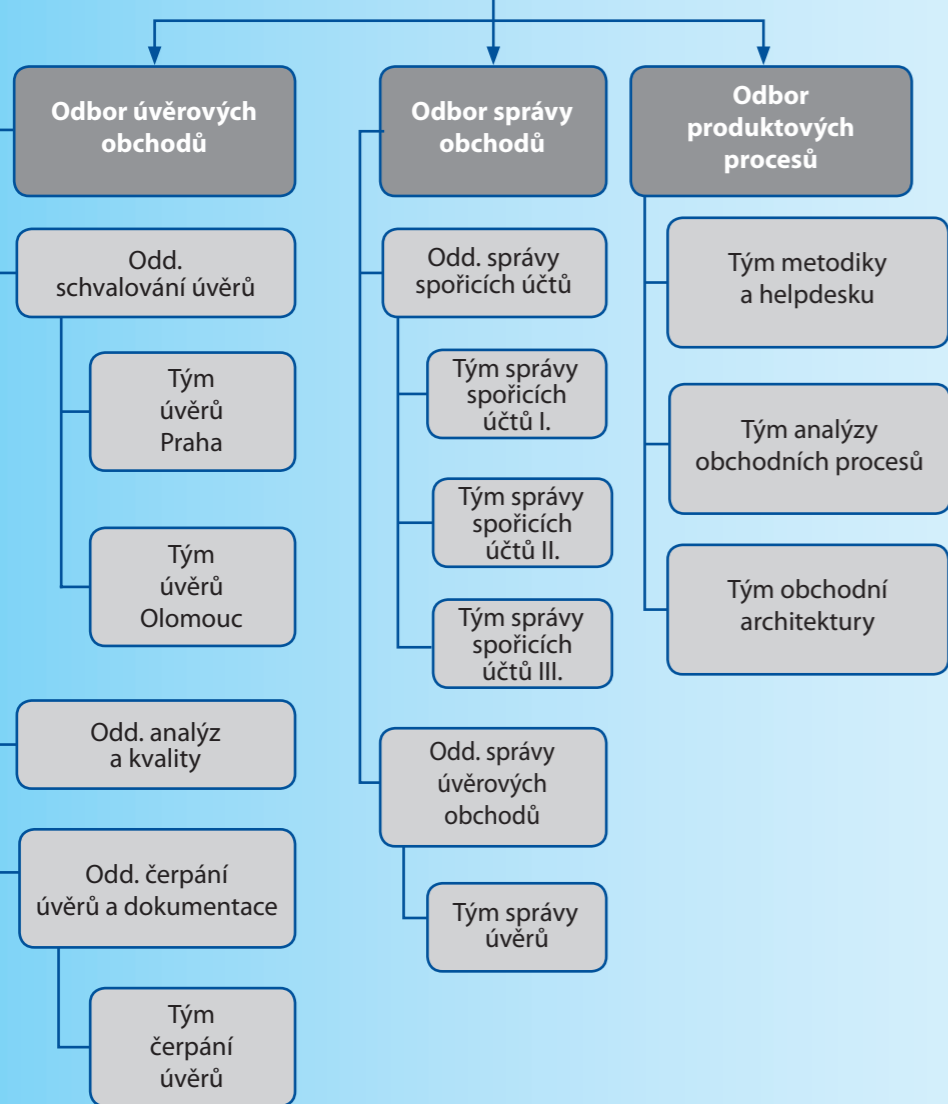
Odbor úvěrových obchodů

Odd. schvalování úvěrů

Tým úvěrů Praha

Tým úvěrů Olomouc

Odd. analýz a kvality

Odd. čerpání úvěrů a dokumentace

Tým čerpání úvěrů

Odbor správy obchodů

Odd. správy spořicích účtů

Tým správy spořicích účtů I.

Tým správy spořicích účtů II.

Tým správy spořicích účtů III.

Odd. správy úvěrových obchodů

Tým správy úvěrů

Odbor produktových procesů

Tým metodiky a helpdesku

Tým analýzy obchodních procesů

Tým obchodní architektury